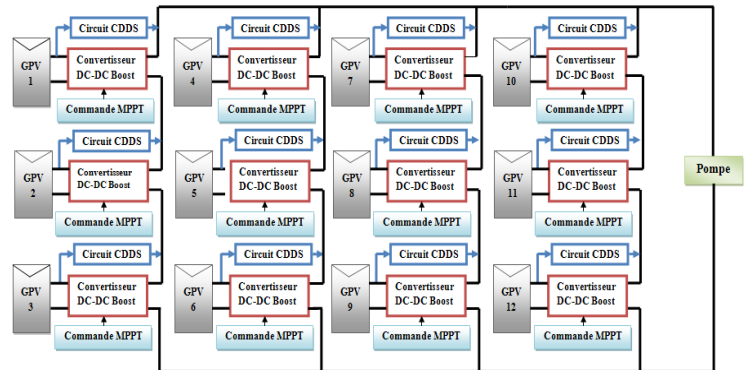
Circuit CDDS
GPV 1
Convertisseur DC-DC Boost
Commande MPPT
Circuit CDDS
GPV 2
Convertisseur DC-DC Boost
Commande MPPT
Circuit CDDS
GPV 3
Convertisseur DC-DC Boost
Commande MPPT

Circuit CDDS
GPV 4
Convertisseur DC-DC Boost
Commande MPPT
Circuit CDDS
GPV 5
Convertisseur DC-DC Boost
Commande MPPT
Circuit CDDS
GPV 6
Convertisseur DC-DC Boost
Commande MPPT

Circuit CDDS
GPV 7
Convertisseur DC-DC Boost
Commande MPPT
Circuit CDDS
GPV 8
Convertisseur DC-DC Boost
Commande MPPT
Circuit CDDS
GPV 9
Convertisseur DC-DC Boost
Commande MPPT

Circuit CDDS
GPV 10
Convertisseur DC-DC Boost
Commande MPPT
Circuit CDDS
GPV 11
Convertisseur DC-DC Boost
Commande MPPT
Circuit CDDS
GPV 12
Convertisseur DC-DC Boost
Commande MPPT

Pompe